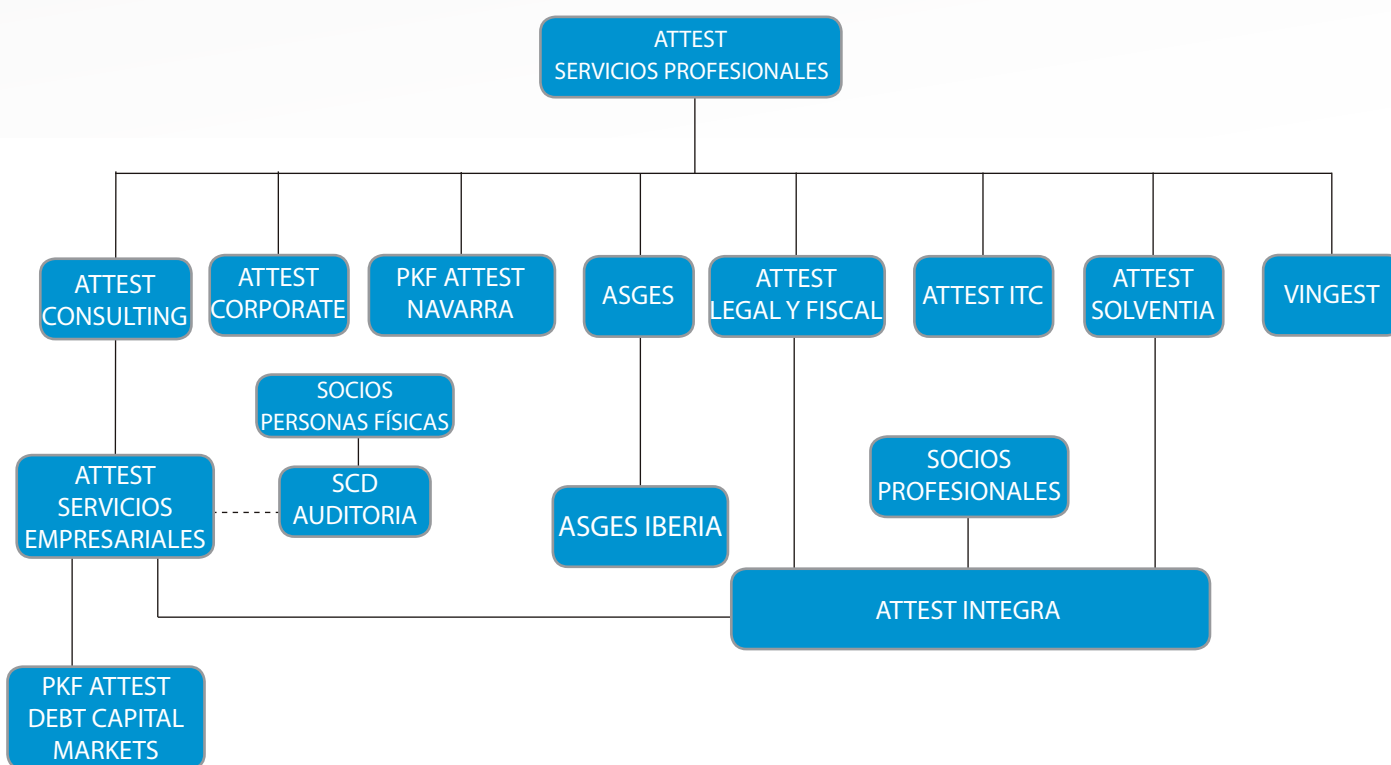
ATTEST
SERVICIOS PROFESIONALES

ATTEST CONSULTING

ATTEST CORPORATE

PKF ATTEST NAVARRA

ASGES

ATTEST LEGAL Y FISCAL

ATTEST ITC

ATTEST SOLVENTIA

VINGEST

SOCIOS PERSONAS FÍSICAS

ATTEST SERVICIOS EMPRESARIALES

SCD AUDITORIA

ASGES IBERIA

SOCIOS PROFESIONALES

ATTEST INTEGRA

PKF ATTEST DEBT CAPITAL MARKETS